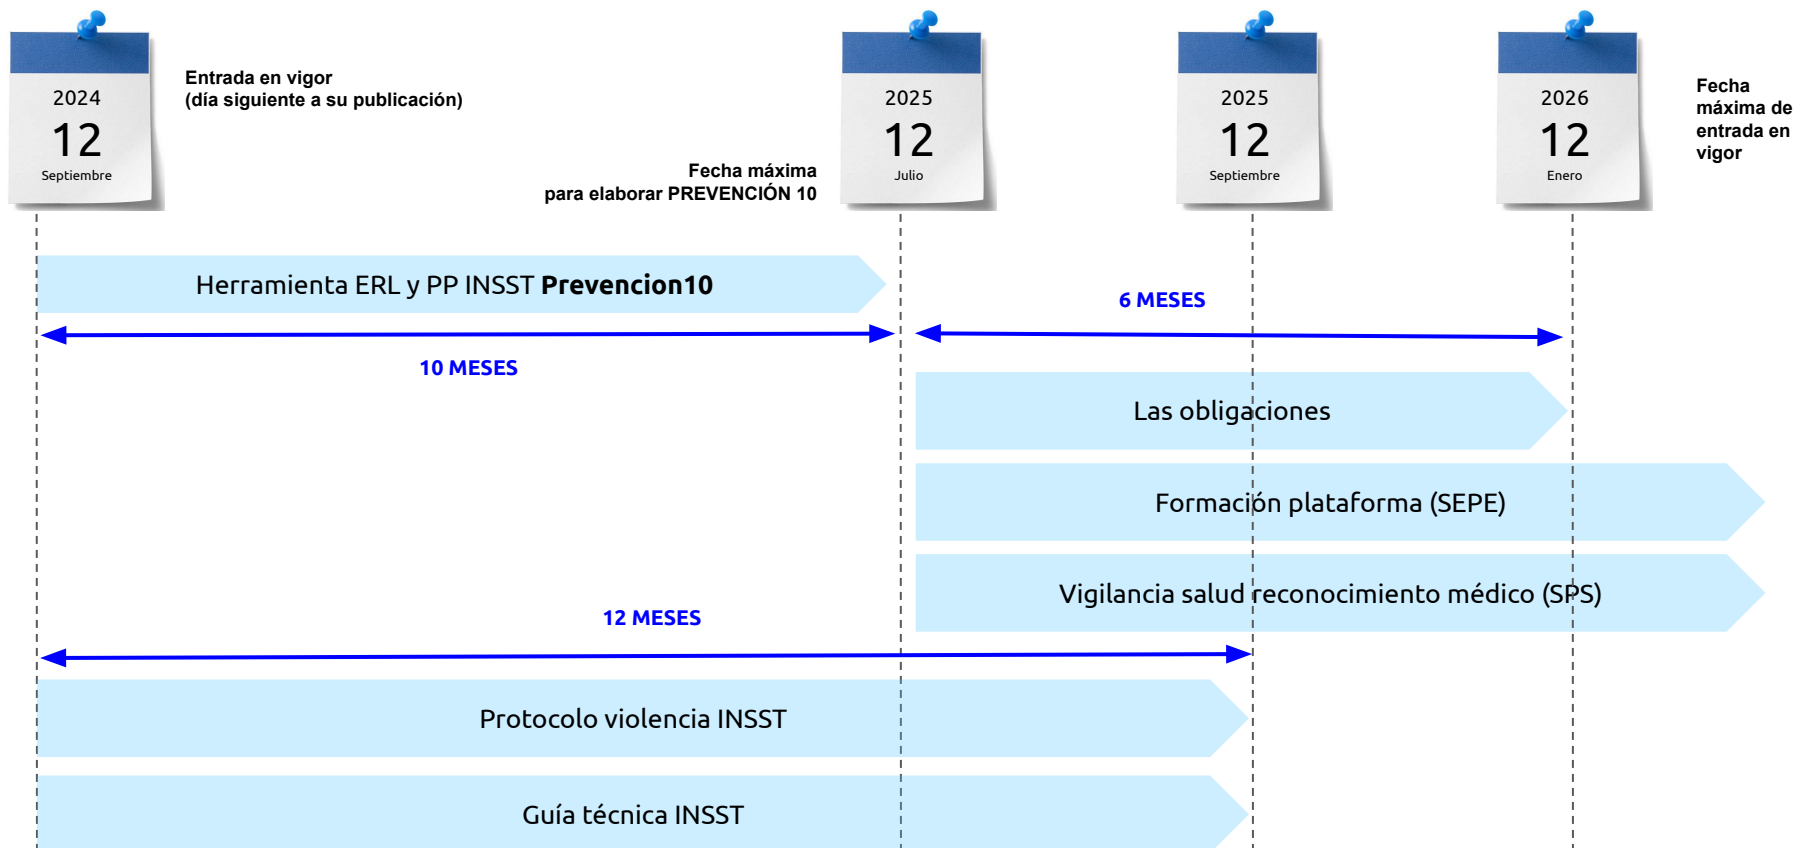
2024
12
Septiembre

Entrada en vigor
(día siguiente a su publicación)

Fecha máxima
para elaborar PREVENCIÓN 10

2025
12
Julio

2025
12
Septiembre

2026
12
Enero

Fecha máxima de entrada en vigor

Herramienta ERL y PP INSST **Prevencion10**

6 MESES

10 MESES

Las obligaciones

Formación plataforma (SEPE)

Vigilancia salud reconocimiento médico (SPS)

12 MESES

Protocolo violencia INSST

Guía técnica INSST